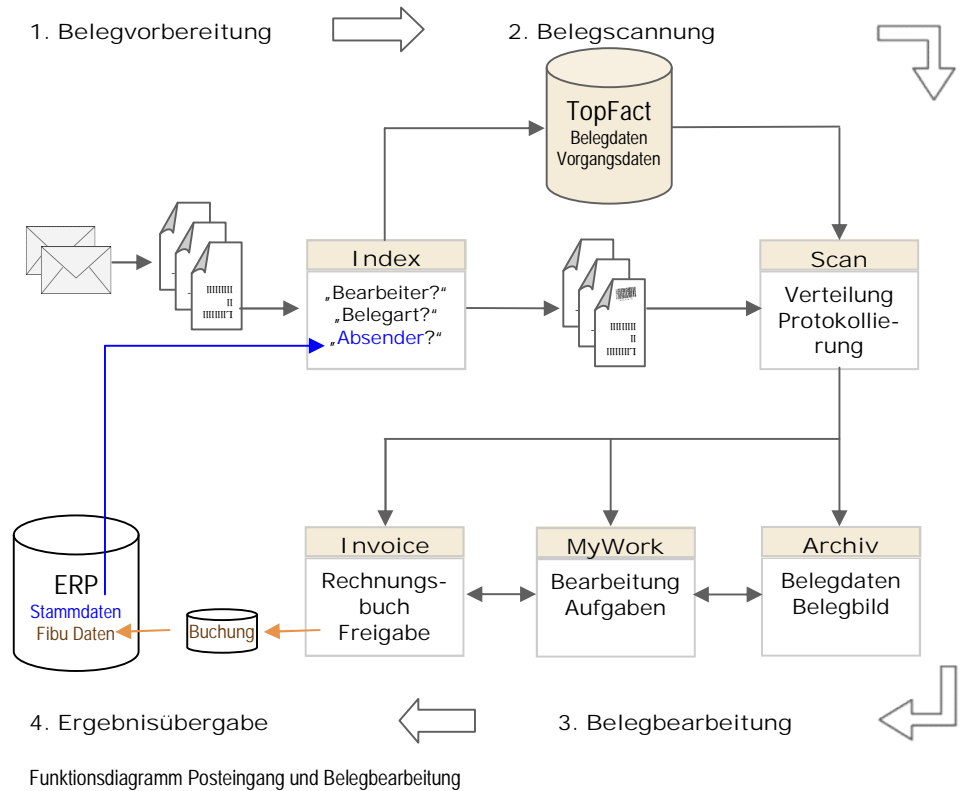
1. Belegvorbereitung

2. Belegscannung

TopFact
Belegdaten
Vorgangsdaten

Index
„Bearbeiter?“
„Belegart?“
„Absender?“

Scan
Verteilung
Protokollierung

Invoice
Rechnungsbuch
Freigabe

MyWork
Bearbeitung
Aufgaben

Archiv
Belegdaten
Belegbild

ERP
Stammdaten
Fibu Daten

Buchung

4. Ergebnisübergabe

3. Belegbearbeitung

Funktionsdiagramm Posteingang und Belegbearbeitung